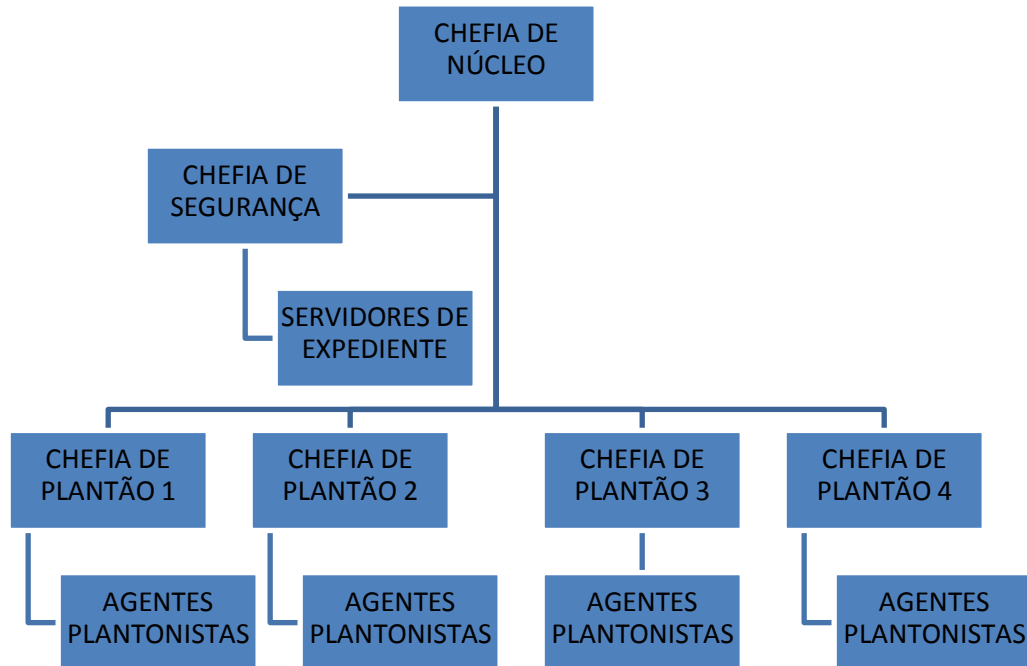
CHEFIA DE NÚCLEO

CHEFIA DE SEGURANÇA

SERVIDORES DE EXPEDIENTE

CHEFIA DE PLANTÃO 1

CHEFIA DE PLANTÃO 2

CHEFIA DE PLANTÃO 3

CHEFIA DE PLANTÃO 4

AGENTES PLANTONISTAS

AGENTES PLANTONISTAS

AGENTES PLANTONISTAS

AGENTES PLANTONISTAS